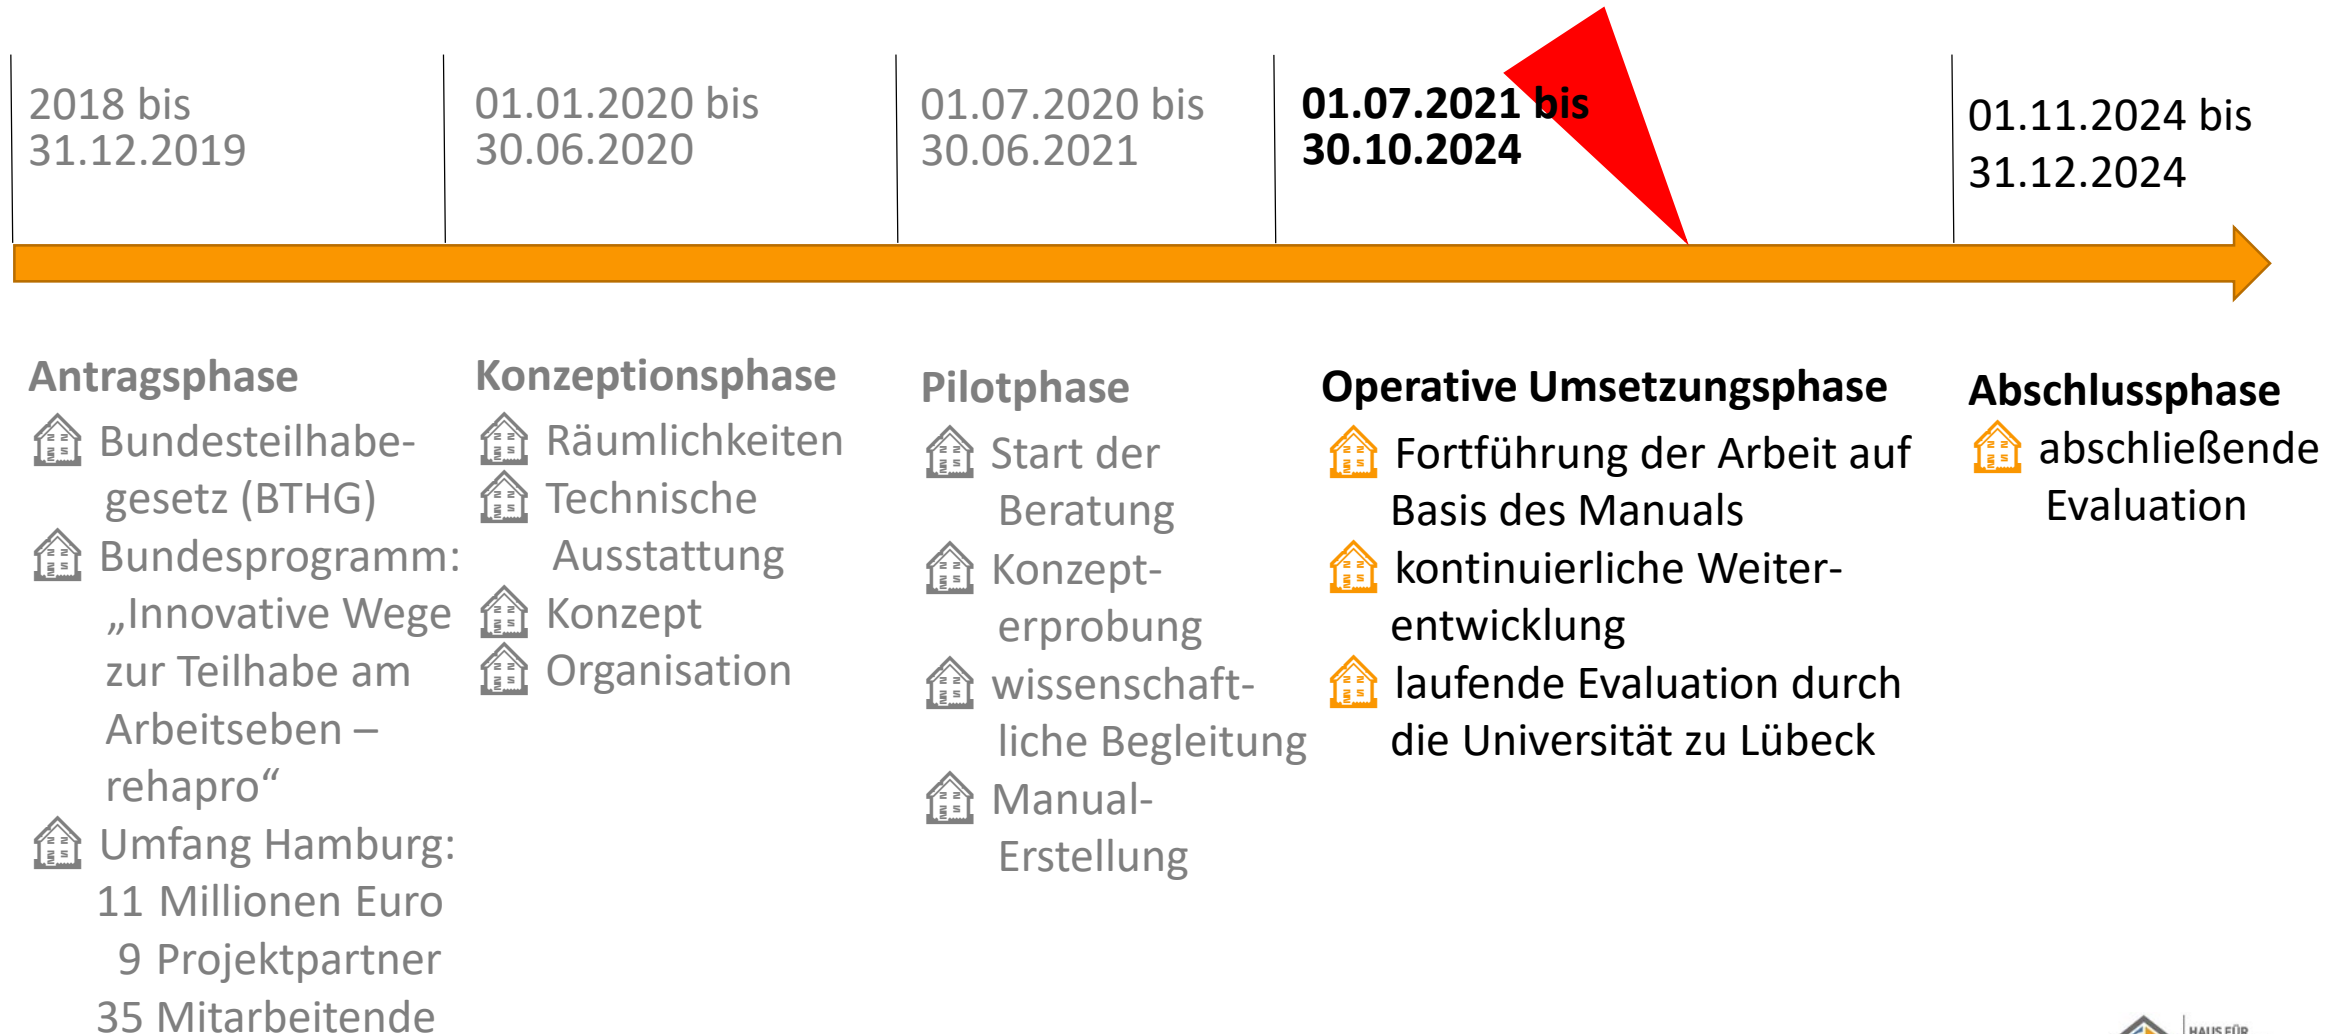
2018 bis 31.12.2019

01.01.2020 bis 30.06.2020

01.07.2020 bis 30.06.2021

**01.07.2021 bis 30.10.2024**

01.11.2024 bis 31.12.2024

**Antragsphase**
Bundesteilhabegesetz (BTHG)
Bundesprogramm: „Innovative Wege zur Teilhabe am Arbeitseben – rehapro“
Umfang Hamburg: 11 Millionen Euro 9 Projektpartner 35 Mitarbeitende

**Konzeptionsphase**
Räumlichkeiten
Technische Ausstattung
Konzept
Organisation

**Pilotphase**
Start der Beratung
Konzepterprobung
wissenschaftliche Begleitung
Manual-Erstellung

**Operative Umsetzungsphase**
Fortführung der Arbeit auf Basis des Manuals
kontinuierliche Weiterentwicklung
laufende Evaluation durch die Universität zu Lübeck

**Abschlussphase**
abschließende Evaluation

HAUS FÜR